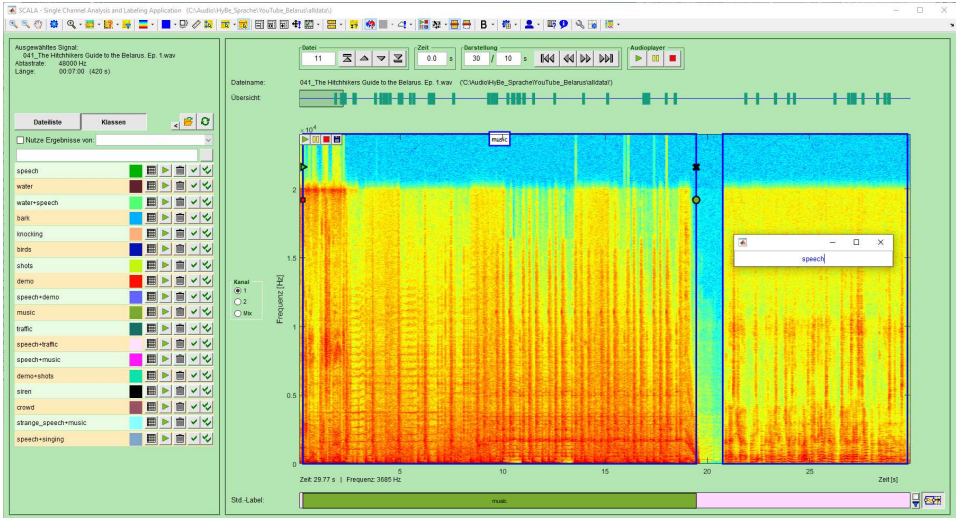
SCALA - Single Channel Analysis and Labeling Application (C:\Audio\HyBe_Sprache\YouTube_Belarus\alldata\)

Ausgewähltes Signal:
041_The Hitchhikers Guide to the Belarus. Ep. 1.wav
Abtastrate: 48000 Hz
Länge: 00:07:00 (420 s)

Dateiliste
Klassen

Nutze Ergebnisse von:

speech
water
water+speech
bark
knocking
birds
shots
demo
speech+demo
music
traffic
speech+traffic
speech+music
demo+shots
siren
crowd
strange_speech+music
speech+singing

Datei
11
Zeit
0.0 s
Darstellung
30 / 10 s
Audioplayer

Dateiname: 041_The Hitchhikers Guide to the Belarus. Ep. 1.wav ('C:\Audio\HyBe_Sprache\YouTube_Belarus\alldata\')
Übersicht:

Kanal
1
2
Mix

$\times 10^4$
music
speech

Frequenz [Hz]
2
1.5
1
0.5
0
5
10
15
20
25
Zeit: 29.77 s | Frequenz: 3685 Hz
Zeit [s]

Std.-Label:
music